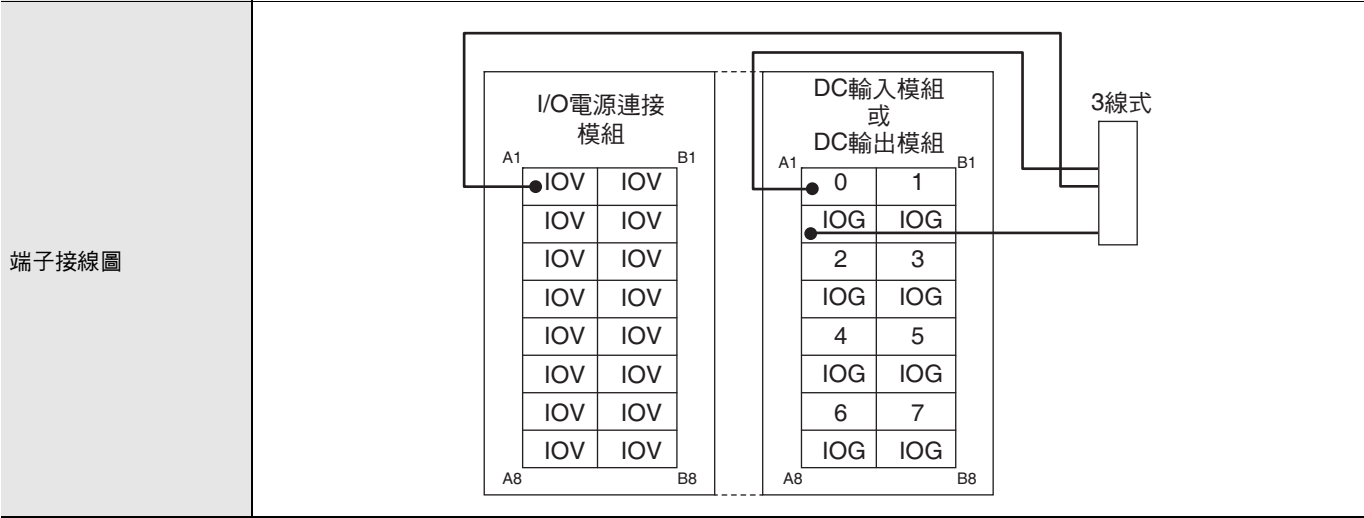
端子接線圖

I/O電源連接模組

A1 B1

| IOV | IOV |
|---|---|
| IOV | IOV |
| IOV | IOV |
| IOV | IOV |
| IOV | IOV |
| IOV | IOV |
| IOV | IOV |
| IOV | IOV |

A8 B8

DC輸入模組
或
DC輸出模組

A1 B1

| 0 | 1 |
|---|---|
| IOG | IOG |
| 2 | 3 |
| IOG | IOG |
| 4 | 5 |
| IOG | IOG |
| 6 | 7 |
| IOG | IOG |

A8 B8

3線式